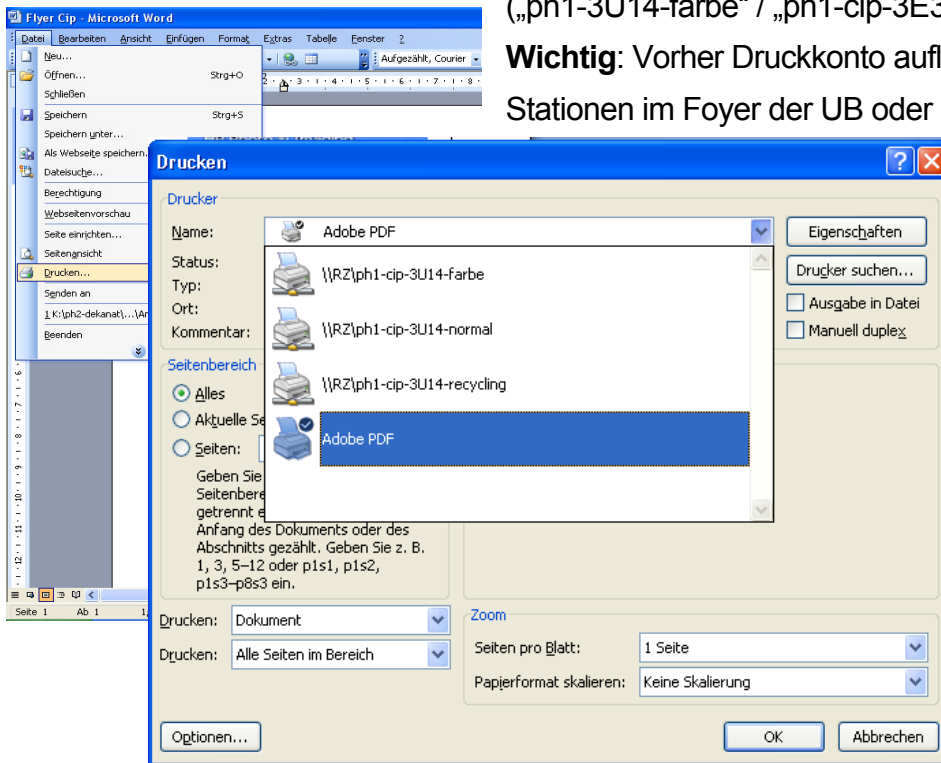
(„ph1-3U14-farbe" / „ph1-cip-3E3

**Wichtig**: Vorher Druckkonto aufl

Stationen im Foyer der UB oder

Flyer Cip - Microsoft Word

Datei Bearbeiten Ansicht Einfügen Format Extras Tabelle Fenster ?

Aufgezählt, Courier

Neu...
Öffnen... Strg+O
Schließen
Speichern Strg+S
Speichern unter...
Als Webseite speichern...
Dateisuche...
Berechtigung
Webseitenvorschau
Seite einrichten...
Seitenansicht
Drucken...
Senden an
1 K:\ph2-dekanat\...\Ar
Beenden

Seite 1 Ab 1 1

Drucken

Drucker

Name: Adobe PDF

Status:
Typ:
Ort:
Kommentar:

\\RZ\ph1-cip-3U14-farbe
\\RZ\ph1-cip-3U14-normal
\\RZ\ph1-cip-3U14-recycling
Adobe PDF

Eigenschaften
Drucker suchen...
Ausgabe in Datei
Manuell duplex

Seitenbereich
Alles
Aktuelle Se
Seiten:

Geben Sie
Seitenbere
getrennt e
Anfang des Dokuments oder des Abschnitts gezählt. Geben Sie z. B. 1, 3, 5–12 oder p1s1, p1s2, p1s3–p8s3 ein.

Drucken: Dokument
Drucken: Alle Seiten im Bereich

Zoom
Seiten pro Blatt: 1 Seite
Papierformat skalieren: Keine Skalierung

Optionen...
OK
Abbrechen